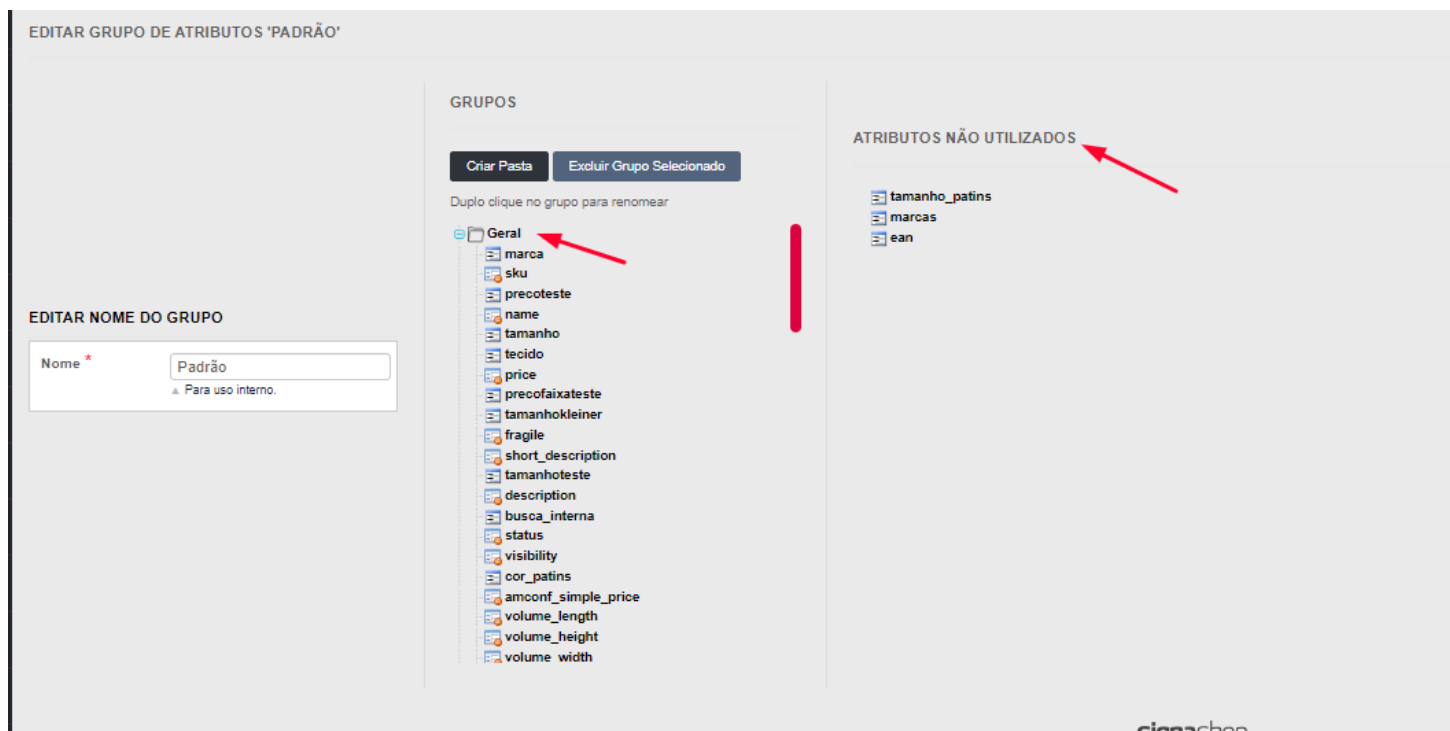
EDITAR GRUPO DE ATRIBUTOS 'PADRÃO'

EDITAR NOME DO GRUPO

Nome *

Padrão

▲ Para uso interno.

GRUPOS

Criar Pasta

Excluir Grupo Selecionado

Duplo clique no grupo para renomear

Geral
marca
sku
precoteste
name
tamanho
tecido
price
precofaixateste
tamanhokleiner
fragile
short_description
tamanhoteste
description
busca_interna
status
visibility
cor_patins
amconf_simple_price
volume_length
volume_height
volume_width

ATRIBUTOS NÃO UTILIZADOS

tamanho_patins
marcas
ean

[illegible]